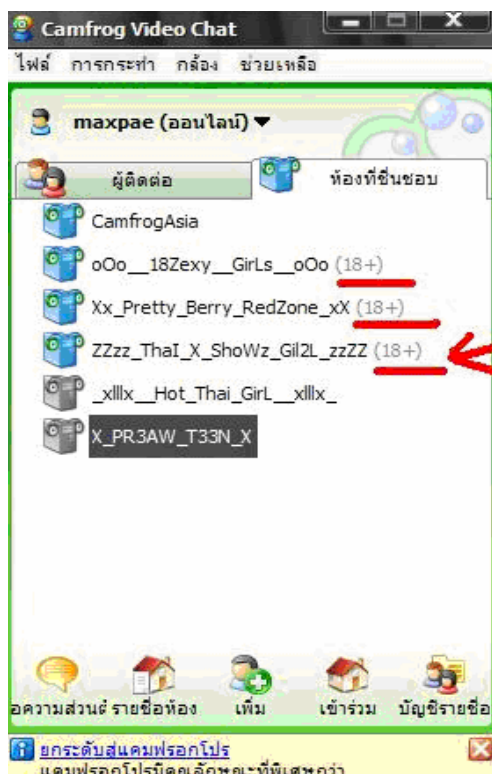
Camfrog Video Chat

ไฟล์ การกระทำ กล้อง ช่วยเหลือ

maxpae (ออนไลน์)

ผู้ติดต่อ

ห้องที่ชื่นชอบ

CamfrogAsia

oOo__18Zexy__GirLs__oOo (18+)

Xx_Pretty_Berry_RedZone_xX (18+)

ZZzz_ThaI_X_ShoWz_Gil2L_zzZZ (18+)

_xlllx__Hot_Thai_GirL__xlllx_

X_PR3AW_T33N_X

อความส่วนตั รายชื่อห้อง เพิ่ม เข้าร่วม บัญชีรายชื่อ

ยกระดับสู่แคมฟรอกโปร

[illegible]